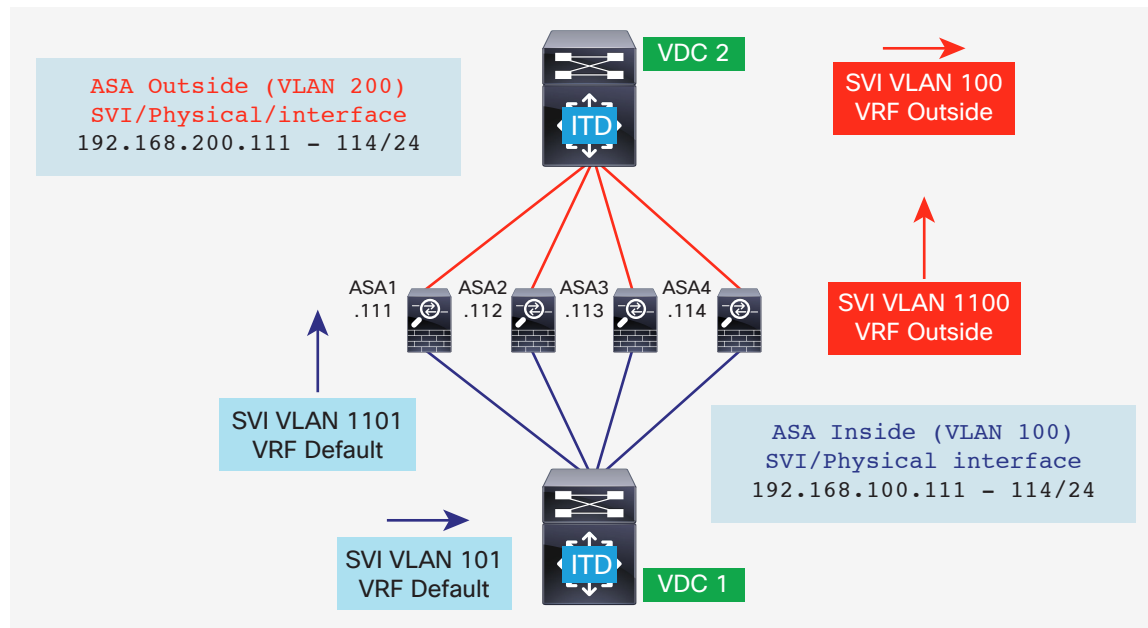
ASA Outside (VLAN 200)
SVI/Physical/interface
192.168.200.111 - 114/24

ITD

VDC 2

SVI VLAN 100
VRF Outside

ASA1
.111

ASA2
.112

ASA3
.113

ASA4
.114

SVI VLAN 1100
VRF Outside

SVI VLAN 1101
VRF Default

ASA Inside (VLAN 100)
SVI/Physical interface
192.168.100.111 - 114/24

SVI VLAN 101
VRF Default

ITD

VDC 1